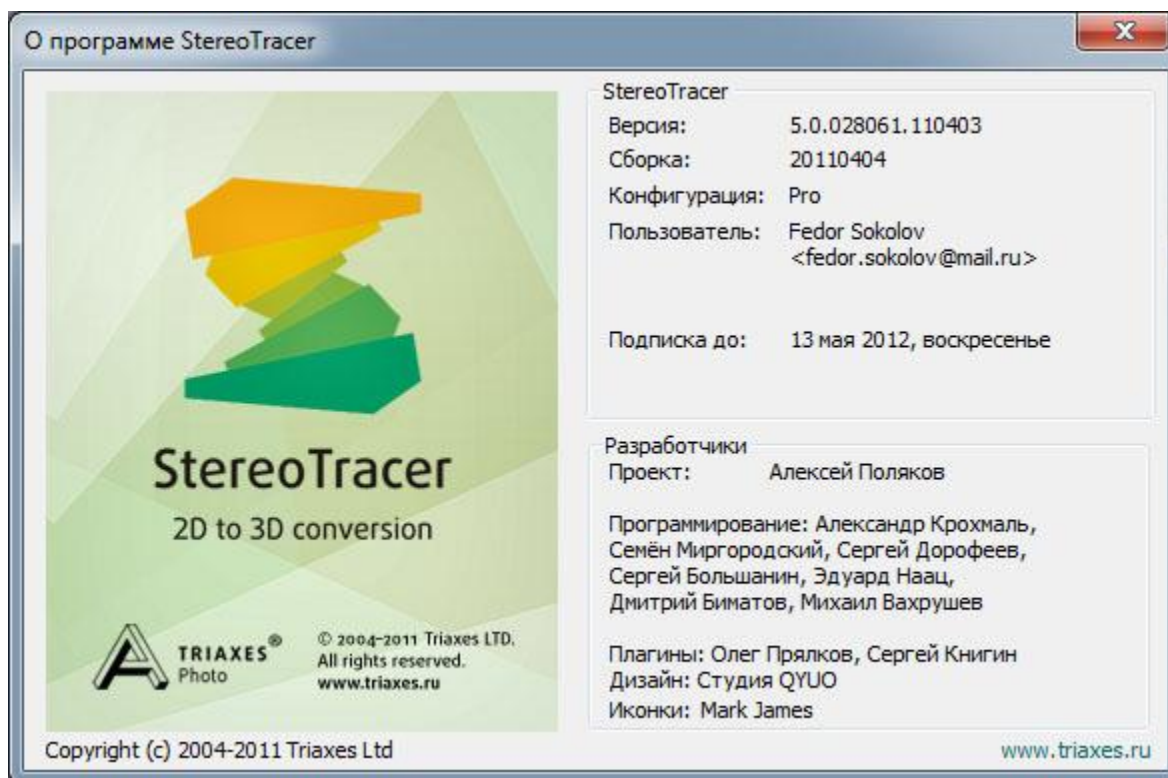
О программе StereoTracer

StereoTracer

2D to 3D conversion

TRIAXES®
Photo

© 2004-2011 Triaxes LTD.
All rights reserved.
www.triaxes.ru

StereoTracer

| | |
|---|---|
| Версия: | 5.0.028061.110403 |
| Сборка: | 20110404 |
| Конфигурация: | Pro |
| Пользователь: | Fedor Sokolov <fedor.sokolov@mail.ru> |
| Подписка до: | 13 мая 2012, воскресенье |

Разработчики
Проект: Алексей Поляков

Программирование: Александр Крохмаль, Семён Миргородский, Сергей Дорофеев, Сергей Большанин, Эдуард Наац, Дмитрий Биматов, Михаил Вахрушев

Плагины: Олег Прялков, Сергей Книгин
Дизайн: Студия QYUO
Иконки: Mark James

Copyright (c) 2004-2011 Triaxes Ltd

www.triaxes.ru